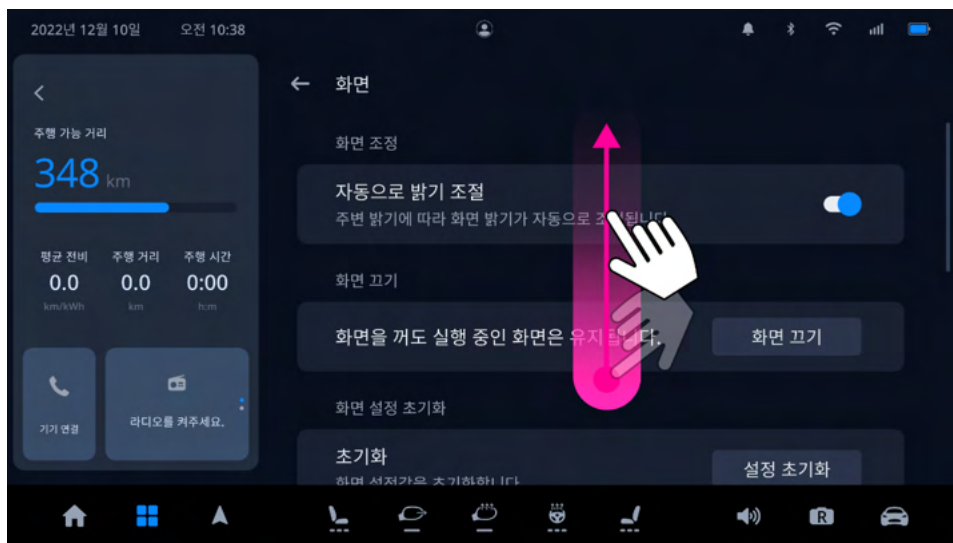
2022년 12월 10일 오전 10:38

<

주행 가능 거리

348 km

평균 전비 0.0 km/kWh

주행 거리 0.0 km

주행 시간 0:00 h:m

기기 연결

라디오를 켜주세요.

← 화면

화면 조정

자동으로 밝기 조절

주변 밝기에 따라 화면 밝기가 자동으로 조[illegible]

화면 끄기

화면을 꺼도 실행 중인 화면은 유지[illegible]다.

화면 끄기

화면 설정 초기화

초기화

화면 설정값을 초기화합니다

설정 초기화

R